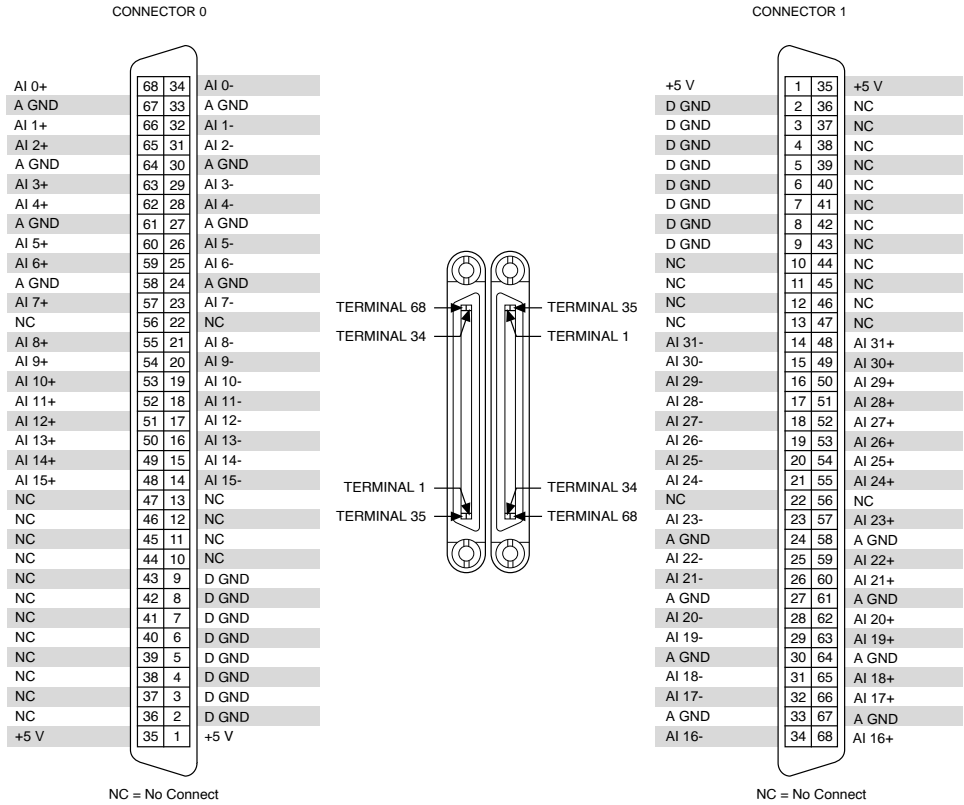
CONNECTOR 0

| | | | |
|---|---|---|---|
| AI 0+ | 68 | 34 | AI 0- |
| A GND | 67 | 33 | A GND |
| AI 1+ | 66 | 32 | AI 1- |
| AI 2+ | 65 | 31 | AI 2- |
| A GND | 64 | 30 | A GND |
| AI 3+ | 63 | 29 | AI 3- |
| AI 4+ | 62 | 28 | AI 4- |
| A GND | 61 | 27 | A GND |
| AI 5+ | 60 | 26 | AI 5- |
| AI 6+ | 59 | 25 | AI 6- |
| A GND | 58 | 24 | A GND |
| AI 7+ | 57 | 23 | AI 7- |
| NC | 56 | 22 | NC |
| AI 8+ | 55 | 21 | AI 8- |
| AI 9+ | 54 | 20 | AI 9- |
| AI 10+ | 53 | 19 | AI 10- |
| AI 11+ | 52 | 18 | AI 11- |
| AI 12+ | 51 | 17 | AI 12- |
| AI 13+ | 50 | 16 | AI 13- |
| AI 14+ | 49 | 15 | AI 14- |
| AI 15+ | 48 | 14 | AI 15- |
| NC | 47 | 13 | NC |
| NC | 46 | 12 | NC |
| NC | 45 | 11 | NC |
| NC | 44 | 10 | NC |
| NC | 43 | 9 | D GND |
| NC | 42 | 8 | D GND |
| NC | 41 | 7 | D GND |
| NC | 40 | 6 | D GND |
| NC | 39 | 5 | D GND |
| NC | 38 | 4 | D GND |
| NC | 37 | 3 | D GND |
| NC | 36 | 2 | D GND |
| +5 V | 35 | 1 | +5 V |

NC = No Connect

TERMINAL 68
TERMINAL 34
TERMINAL 35
TERMINAL 1
TERMINAL 1
TERMINAL 35
TERMINAL 34
TERMINAL 68

CONNECTOR 1

| | | | |
|---|---|---|---|
| +5 V | 1 | 35 | +5 V |
| D GND | 2 | 36 | NC |
| D GND | 3 | 37 | NC |
| D GND | 4 | 38 | NC |
| D GND | 5 | 39 | NC |
| D GND | 6 | 40 | NC |
| D GND | 7 | 41 | NC |
| D GND | 8 | 42 | NC |
| D GND | 9 | 43 | NC |
| NC | 10 | 44 | NC |
| NC | 11 | 45 | NC |
| NC | 12 | 46 | NC |
| NC | 13 | 47 | NC |
| AI 31- | 14 | 48 | AI 31+ |
| AI 30- | 15 | 49 | AI 30+ |
| AI 29- | 16 | 50 | AI 29+ |
| AI 28- | 17 | 51 | AI 28+ |
| AI 27- | 18 | 52 | AI 27+ |
| AI 26- | 19 | 53 | AI 26+ |
| AI 25- | 20 | 54 | AI 25+ |
| AI 24- | 21 | 55 | AI 24+ |
| NC | 22 | 56 | NC |
| AI 23- | 23 | 57 | AI 23+ |
| A GND | 24 | 58 | A GND |
| AI 22- | 25 | 59 | AI 22+ |
| AI 21- | 26 | 60 | AI 21+ |
| A GND | 27 | 61 | A GND |
| AI 20- | 28 | 62 | AI 20+ |
| AI 19- | 29 | 63 | AI 19+ |
| A GND | 30 | 64 | A GND |
| AI 18- | 31 | 65 | AI 18+ |
| AI 17- | 32 | 66 | AI 17+ |
| A GND | 33 | 67 | A GND |
| AI 16- | 34 | 68 | AI 16+ |

NC = No Connect